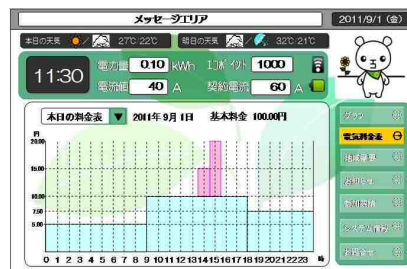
メッセージエリア

2011/9/1 (金)

本日の天気 27℃ 22℃

明日の天気 32℃ 21℃

11:30

電力量 0.10 kWh

エコポイント 1000

電流値 40 A

契約電流 60 A

本日の料金表 ▼ 2011年 9月 1日 基本料金 100.00円

円

20.00

15.00

10.00

7.50

5.00

0 1 2 3 4 5 6 7 8 9 10 11 12 13 14 15 16 17 18 19 20 21 22 23 時

グラフ

電気料金表

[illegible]

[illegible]

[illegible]

システム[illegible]

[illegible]